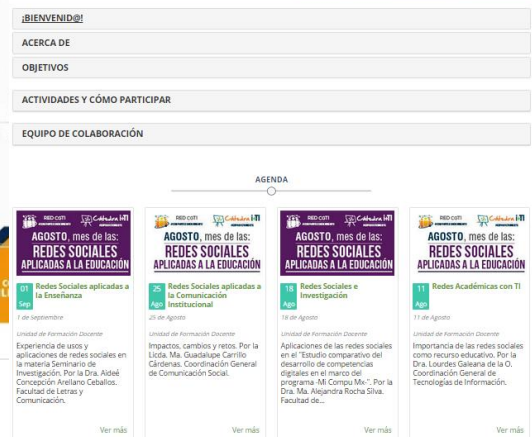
¡BIENVENID@!

ACERCA DE

OBJETIVOS

ACTIVIDADES Y CÓMO PARTICIPAR

EQUIPO DE COLABORACIÓN

AGENDA

RED CoTI Cátedra I-TI
AGOSTO, mes de las: REDES SOCIALES APLICADAS A LA EDUCACIÓN

01 Sep Redes Sociales aplicadas a la Enseñanza

1 de Septiembre

Unidad de Formación Docente

Experiencia de usos y aplicaciones de redes sociales en la materia Seminario de Investigación. Por la Dra. Aideé Concepción Arellano Ceballos. Facultad de Letras y Comunicación.

Ver más

RED CoTI Cátedra I-TI
AGOSTO, mes de las: REDES SOCIALES APLICADAS A LA EDUCACIÓN

25 Ago Redes Sociales aplicadas a la Comunicación Institucional

25 de Agosto

Unidad de Formación Docente

Impactos, cambios y retos. Por la Licda. Ma. Guadalupe Carrillo Cárdenas. Coordinación General de Comunicación Social.

Ver más

RED CoTI Cátedra I-TI
AGOSTO, mes de las: REDES SOCIALES APLICADAS A LA EDUCACIÓN

18 Ago Redes Sociales e Investigación

18 de Agosto

Unidad de Formación Docente

Aplicaciones de las redes sociales en el "Estudio comparativo del desarrollo de competencias digitales en el marco del programa ›Mi Compu Mx‹". Por la Dra. Ma. Alejandra Rocha Silva. Facultad de...

Ver más

RED CoTI Cátedra I-TI
AGOSTO, mes de las: REDES SOCIALES APLICADAS A LA EDUCACIÓN

11 Ago Redes Académicas con TI

11 de Agosto

Unidad de Formación Docente

Importancia de las redes sociales como recurso educativo. Por la Dra. Lourdes Galeana de la O. Coordinación General de Tecnologías de Información.

Ver más